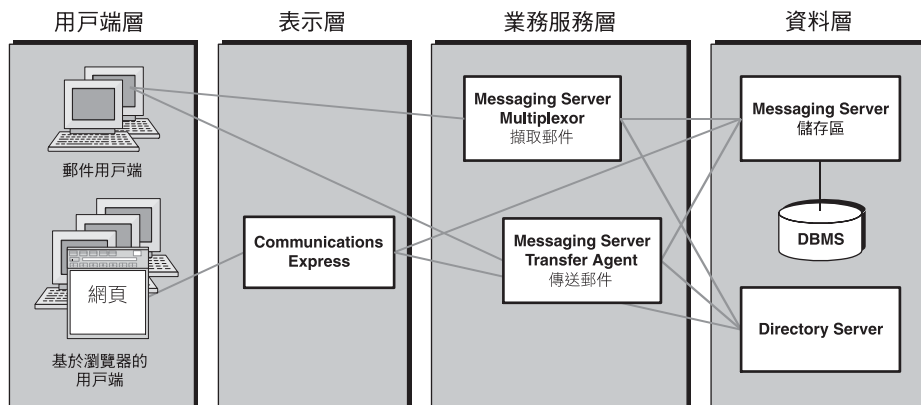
用戶端層

表示層

業務服務層

資料層

郵件用戶端

網頁

基於瀏覽器的用戶端

Communications Express

Messaging Server Multiplexor
擷取郵件

Messaging Server Transfer Agent
傳送郵件

Messaging Server
儲存區

DBMS

Directory Server